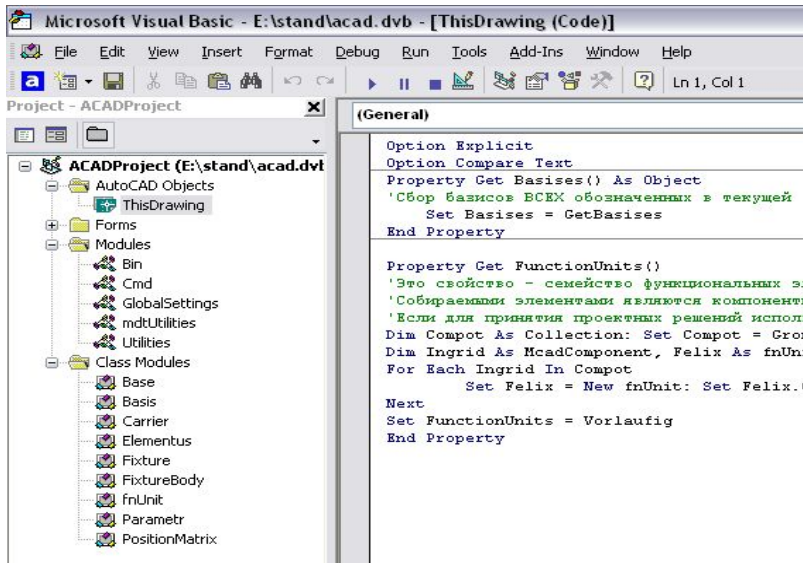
Microsoft Visual Basic - E:\stand\acad.dvb - [ThisDrawing (Code)]

File Edit View Insert Format Debug Run Tools Add-Ins Window Help

Ln 1, Col 1

Project - ACADProject

ACADProject (E:\stand\acad.dvb
AutoCAD Objects
ThisDrawing
Forms
Modules
Bin
Cmd
GlobalSettings
mdtUtilities
Utilities
Class Modules
Base
Basis
Carrier
Elementus
Fixture
FixtureBody
fnUnit
Parametr
PositionMatrix

(General)

Option Explicit
Option Compare Text
Property Get Basises() As Object
'Сбор базисов ВСЕХ обозначенных в текущей
Set Basises = GetBasises
End Property

Property Get FunctionUnits()
'Это свойство - семейство функциональных э
'Собираемыми элементами являются компоненты
'Если для принятия проектных решений испол
Dim Compot As Collection: Set Compot = Gro
Dim Ingrid As McadComponent, Felix As fnUni
For Each Ingrid In Compot
Set Felix = New fnUnit: Set Felix.
Next
Set FunctionUnits = Vorlaufig
End Property